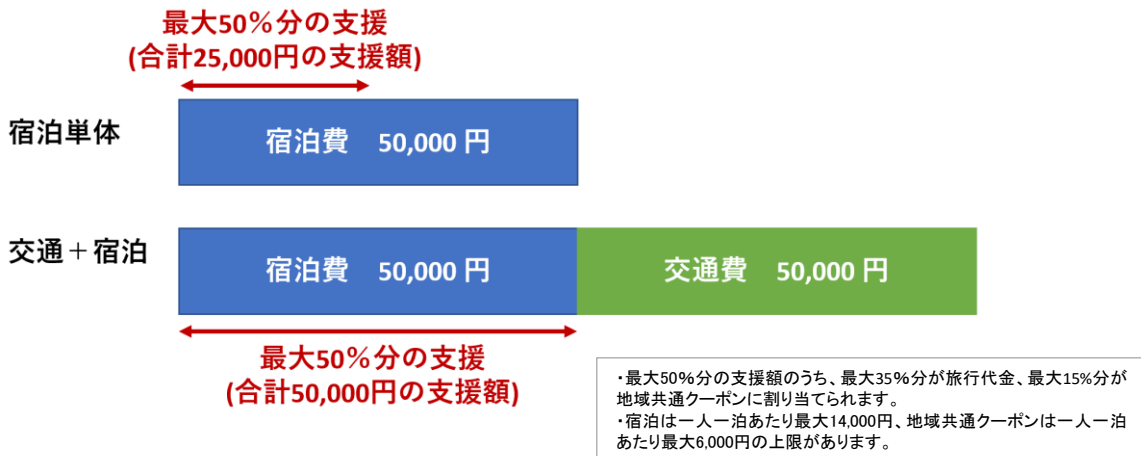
最大50％分の支援
(合計25,000円の支援額)

宿泊単体

宿泊費　50,000 円

交通＋宿泊

宿泊費　50,000 円

交通費　50,000 円

最大50％分の支援
(合計50,000円の支援額)

・最大50％分の支援額のうち、最大35％分が旅行代金、最大15%分が地域共通クーポンに割り当てられます。
・宿泊は一人一泊あたり最大14,000円、地域共通クーポンは一人一泊あたり最大6,000円の上限があります。